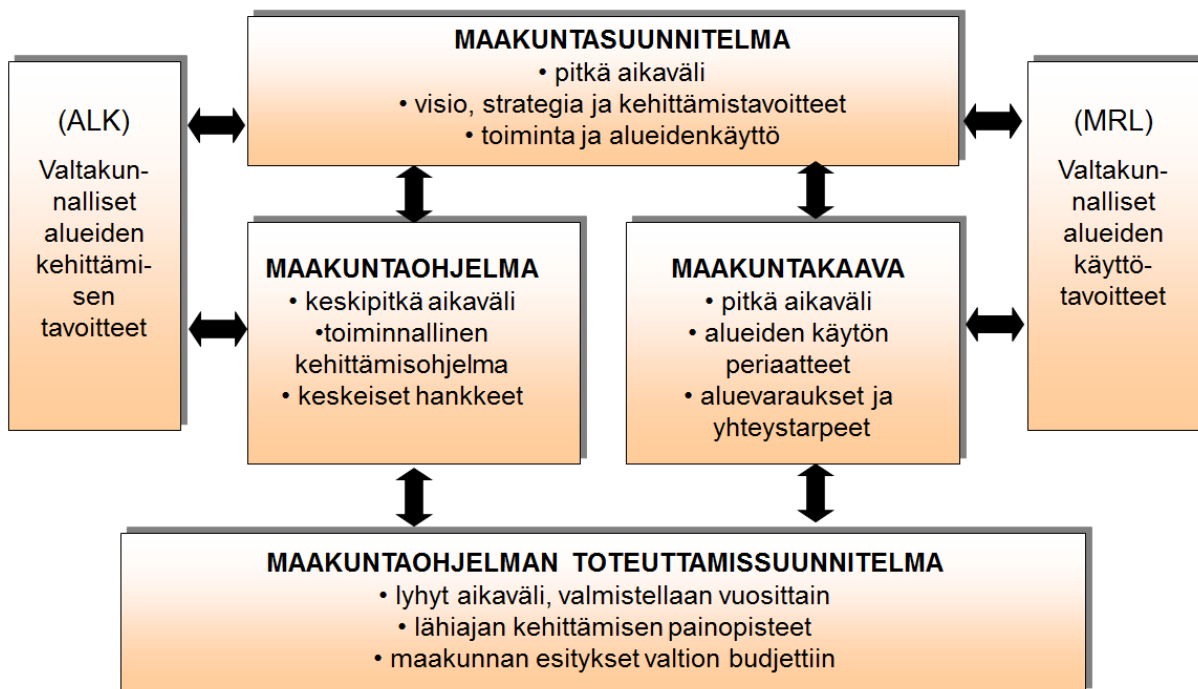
MAAKUNTASUUNNITELMA
• pitkä aikaväli
• visio, strategia ja kehittämistavoitteet
• toiminta ja alueidenkäyttö

(ALK)
Valtakunnalliset alueiden kehittämisen tavoitteet

(MRL)
Valtakunnalliset alueiden käyttötavoitteet

MAAKUNTAOHJELMA
• keskipitkä aikaväli
•toiminnallinen kehittämisohjelma
• keskeiset hankkeet

MAAKUNTAKAAVA
• pitkä aikaväli
• alueiden käytön periaatteet
• aluevaraukset ja yhteystarpeet

MAAKUNTAOHJELMAN TOTEUTTAMISSUUNNITELMA
• lyhyt aikaväli, valmistellaan vuosittain
• lähiajan kehittämisen painopisteet
• maakunnan esitykset valtion budjettiin